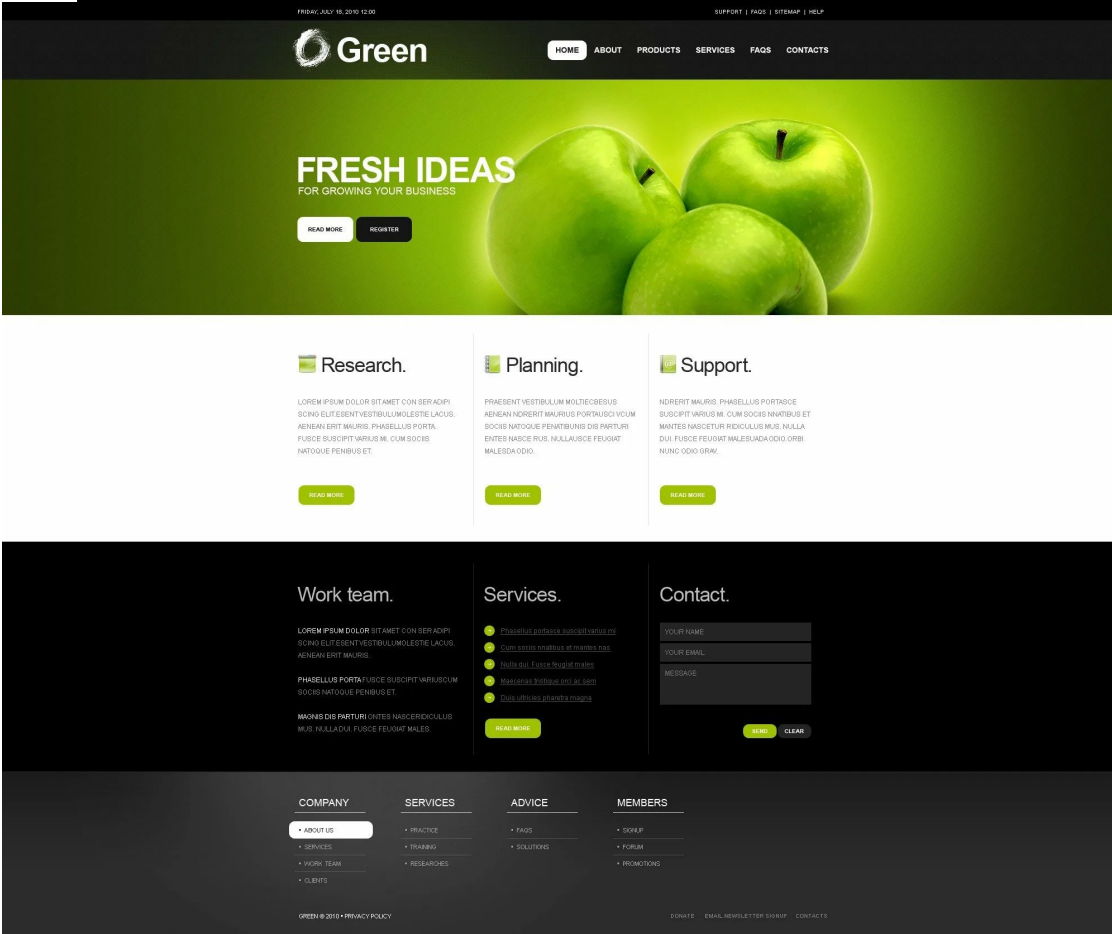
FRIDAY, JULY 16, 2010 12:00

SUPPORT | FAQS | SITEMAP | HELP

Green

HOME ABOUT PRODUCTS SERVICES FAQS CONTACTS

FRESH IDEAS
FOR GROWING YOUR BUSINESS

READ MORE REGISTER

Research.

LOREM IPSUM DOLOR SITAMET CON SER ADIPI SCING ELIT.ESENTVESTIBULUMOLESTIE LACUS. AENEAN ERIT MAURIS. PHASELLUS PORTA. FUSCE SUSCIPIT VARIUS MI. CUM SOCIIS NATOQUE PENIBUS ET.

READ MORE

Planning.

PRAESENT VESTIBULUM MOLTIECBESUS AENEAN NDRERIT MAURIUS PORTAUSCI VCUM SOCIIS NATOQUE PENATIBUNIS DIS PARTURI ENTES NASCE RUS. NULLAUSCE FEUGIAT MALESDA ODIO.

READ MORE

Support.

NDRERIT MAURIS. PHASELLUS PORTASCE SUSCIPIT VARIUS MI. CUM SOCIIS NNATIBUS ET MANTES NASCETUR RIDICULUS MUS. NULLA DUI. FUSCE FEUGIAT MALESUADA ODIO.ORBI. NUNC ODIO GRAV.

READ MORE

Work team.

LOREM IPSUM DOLOR SITAMET CON SER ADIPI SCING ELIT.ESENTVESTIBULUMOLESTIE LACUS. AENEAN ERIT MAURIS.

PHASELLUS PORTA FUSCE SUSCIPIT VARIUSCUM SOCIIS NATOQUE PENIBUS ET.

MAGNIS DIS PARTURI ONTES NASCERIDICULUS MUS. NULLADUI. FUSCE FEUGIAT MALES.

Services.

Phasellus portasce suscipit varius mi
Cum sociis nnatibus et mantes nas
Nulla dui. Fusce feugiat males
Maecenas tristique orci ac sem
Duis ultricies pharetra magna

READ MORE

Contact.

YOUR NAME
YOUR EMAIL
MESSAGE

SEND CLEAR

COMPANY
• ABOUT US
• SERVICES
• WORK TEAM
• CLIENTS

SERVICES
• PRACTICE
• TRAINING
• RESEARCHES

ADVICE
• FAQS
• SOLUTIONS

MEMBERS
• SIGNUP
• FORUM
• PROMOTIONS

GREEN © 2010 • PRIVACY POLICY

DONATE EMAIL NEWSLETTER SIGNUP CONTACTS